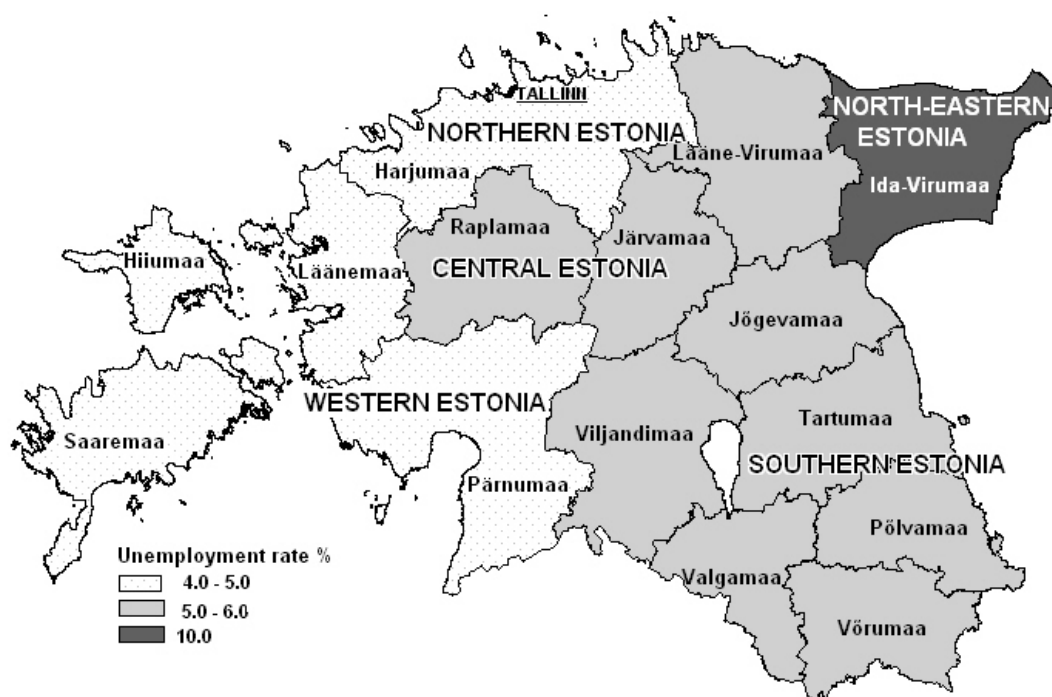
TALLINN
NORTHERN ESTONIA
NORTH-EASTERN ESTONIA
Harjumaa
Lääne-Virumaa
Ida-Virumaa
Raplamaa
Järvamaa
Hiiumaa
Läänemaa
CENTRAL ESTONIA
Jõgevamaa
WESTERN ESTONIA
Tartumaa
Saaremaa
Viljandimaa
SOUTHERN ESTONIA
Pärnumaa
Põlvamaa
Valgamaa
Võrumaa

Unemployment rate %
4.0 - 5.0
5.0 - 6.0
10.0